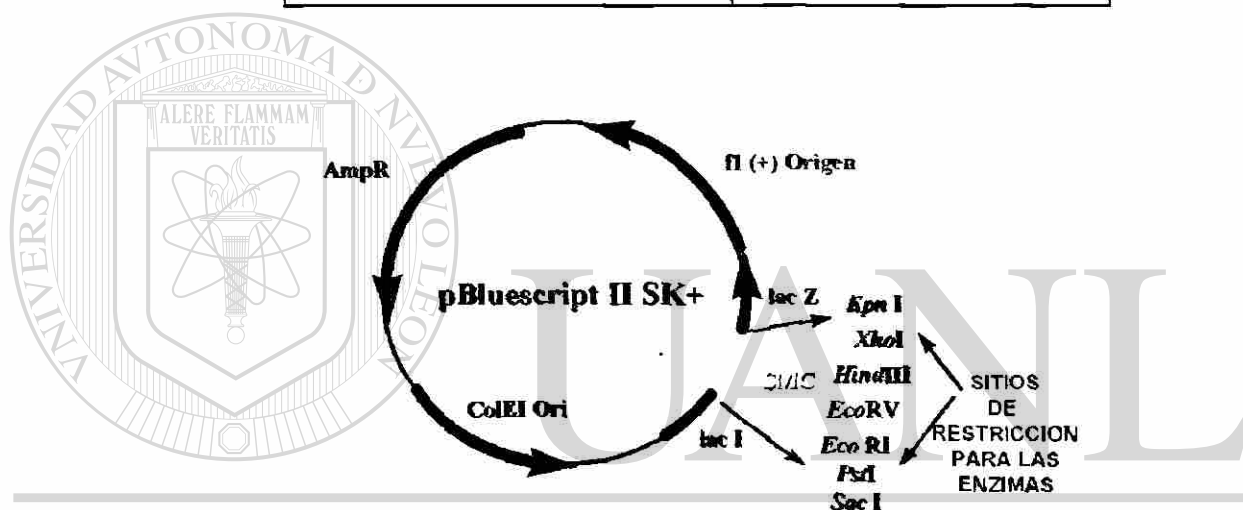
UNIVERSIDAD AUTÓNOMA DE NUEVO LEÓN
ALERE FLAMMAM VERITATIS

AmpR

f1 (+) Origen

pBluescript II SK+

lac Z

Kpn I
XhoI
MCS HindIII
EcoRV
Eco RI
PstI
Sac I

SITIOS DE RESTRICCION PARA LAS ENZIMAS

ColEI Ori

lac I

UANL